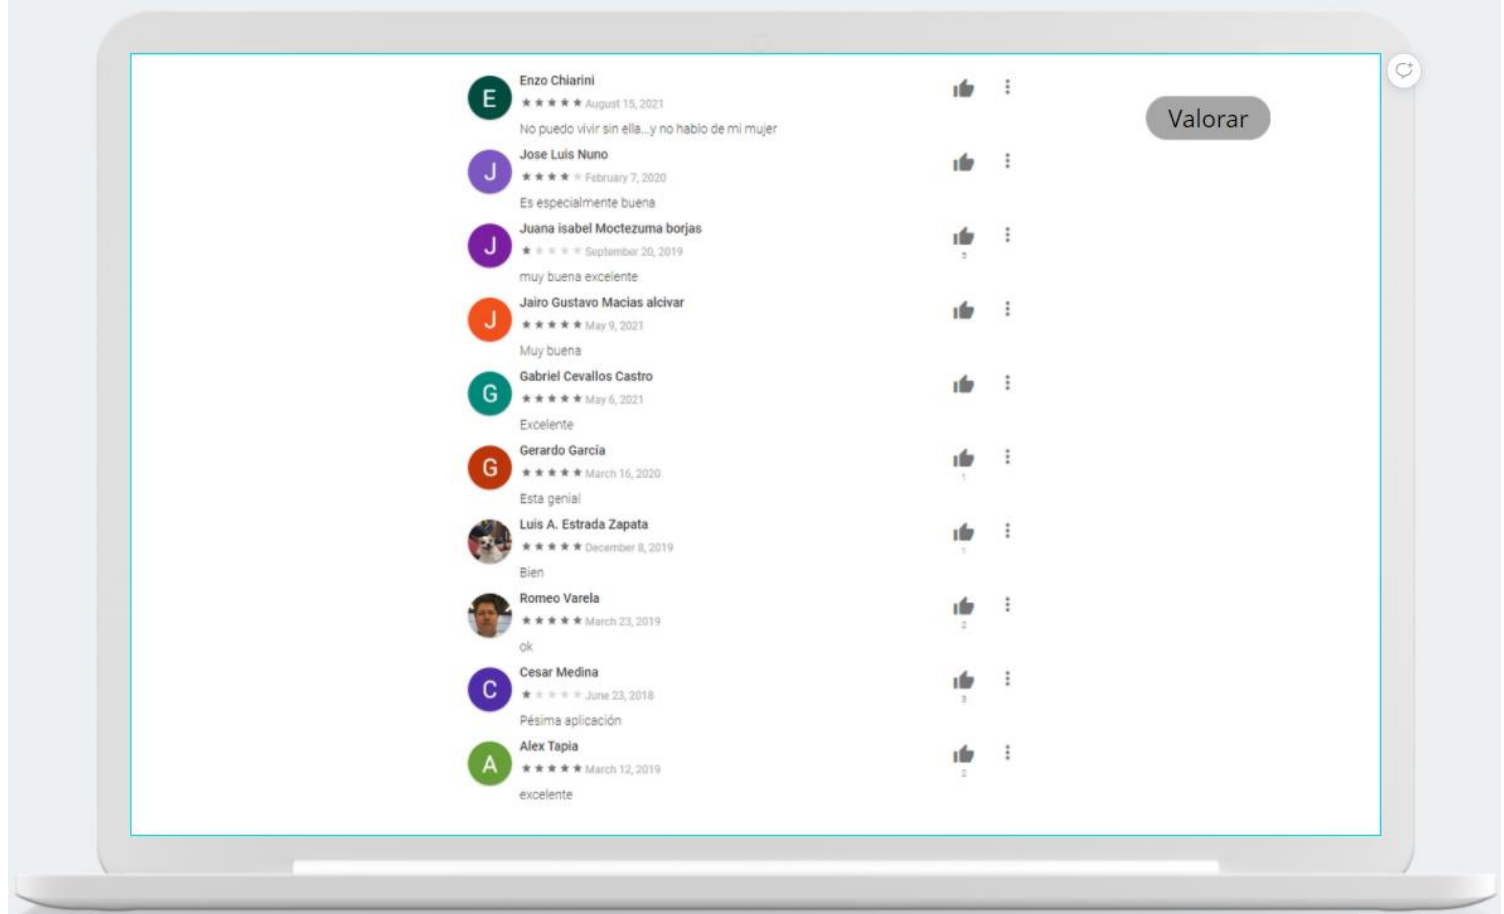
E
Enzo Chiarini
★★★★★ August 15, 2021
No puedo vivir sin ella...y no hablo de mi mujer

J
Jose Luis Nuno
★★★★★ February 7, 2020
Es especialmente buena

J
Juana isabel Moctezuma borjas
★★★★★ September 20, 2019
muy buena excelente

J
Jairo Gustavo Macias alcivar
★★★★★ May 9, 2021
Muy buena

G
Gabriel Cevallos Castro
★★★★★ May 6, 2021
Excelente

G
Gerardo García
★★★★★ March 16, 2020
Esta genial

Luis A. Estrada Zapata
★★★★★ December 8, 2019
Bien

Romeo Varela
★★★★★ March 23, 2019
ok

C
Cesar Medina
★★★★★ June 23, 2018
Pésima aplicación

A
Alex Tapia
★★★★★ March 12, 2019
excelente

Valorar